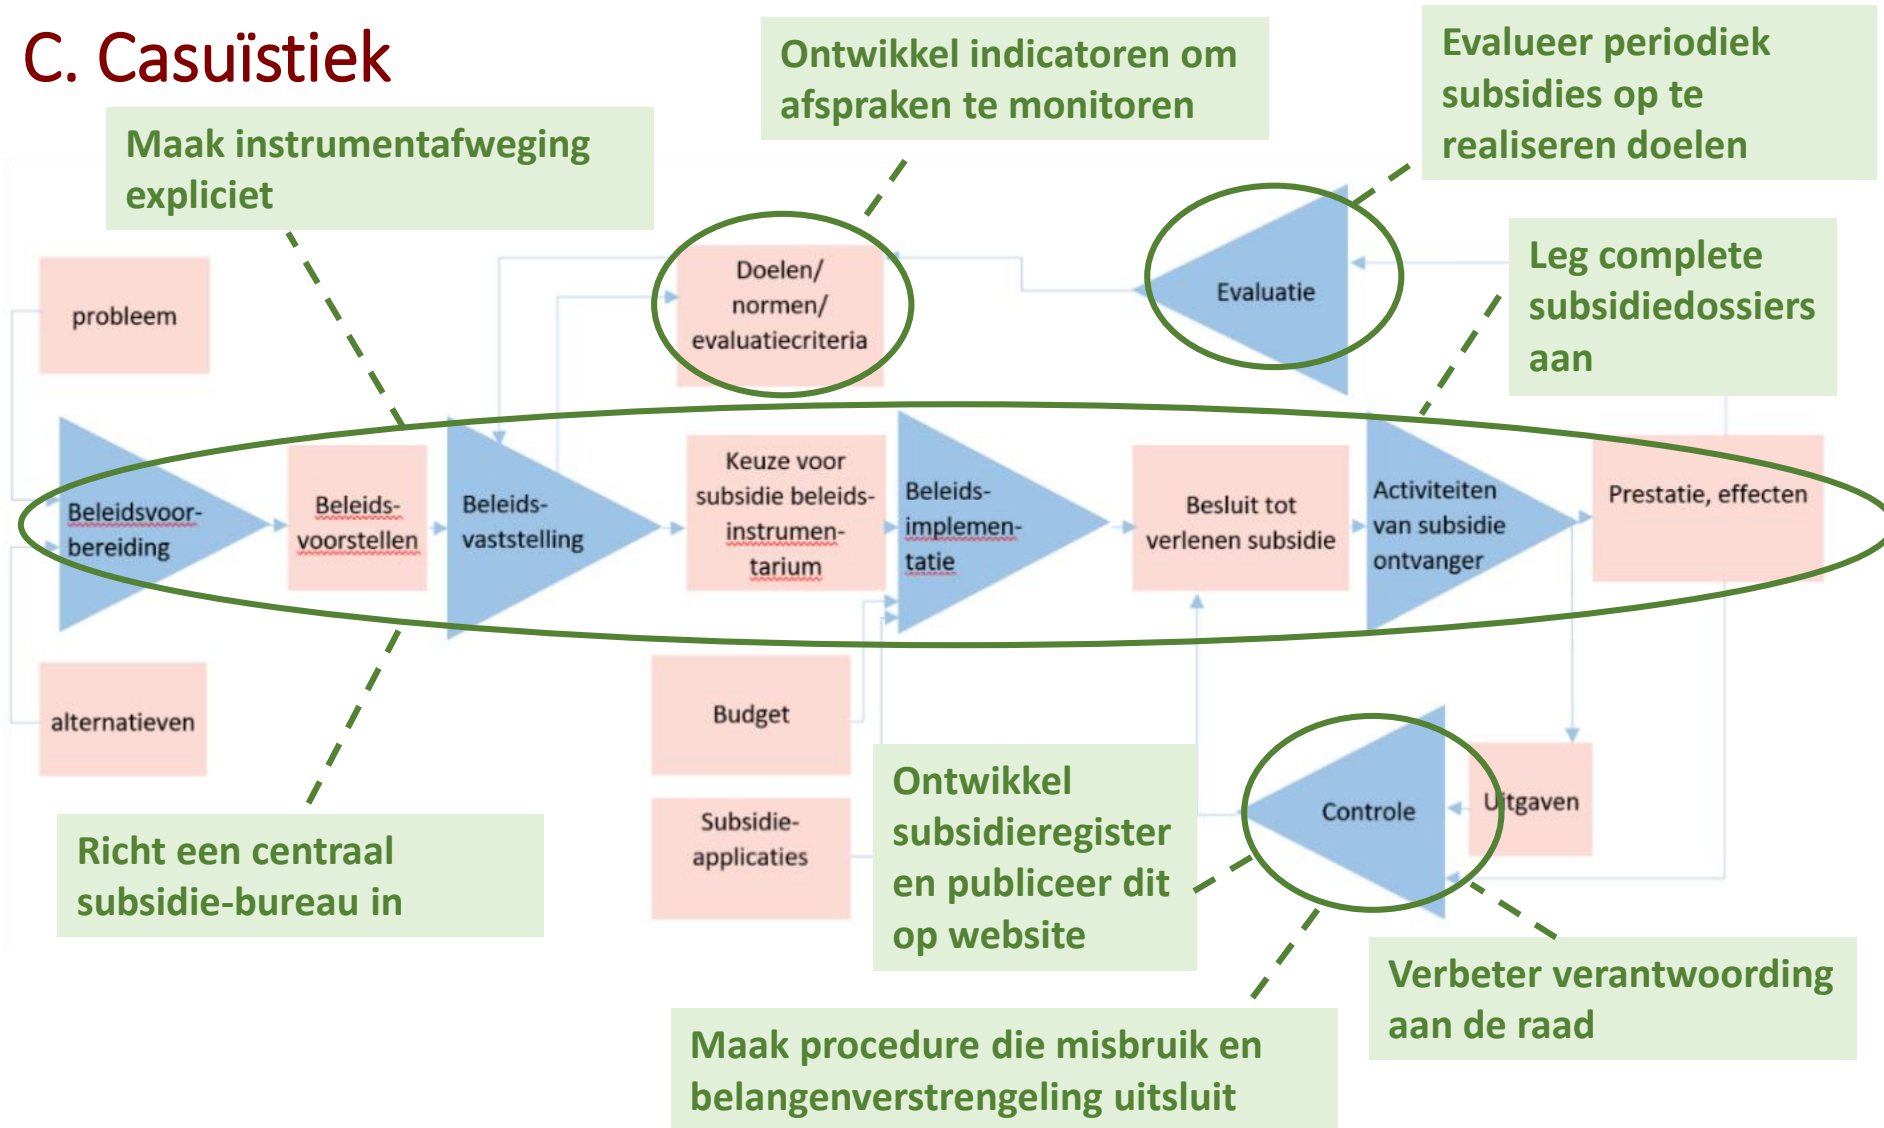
C. Casuïstiek

Ontwikkel indicatoren om afspraken te monitoren

Evalueer periodiek subsidies op te realiseren doelen

Maak instrumentafweging expliciet

Doelen/ normen/ evaluatiecriteria

Evaluatie

Leg complete subsidiedossiers aan

probleem

Beleidsvoorbereiding

Beleidsvoorstellen

Beleidsvaststelling

Keuze voor subsidie beleidsinstrumentarium

Beleidsimplementatie

Besluit tot verlenen subsidie

Activiteiten van subsidie ontvanger

Prestatie, effecten

alternatieven

Budget

Subsidieapplicaties

Ontwikkel subsidieregister en publiceer dit op website

Controle

Uitgaven

Richt een centraal subsidie-bureau in

Verbeter verantwoording aan de raad

Maak procedure die misbruik en belangenverstrengeling uitsluit